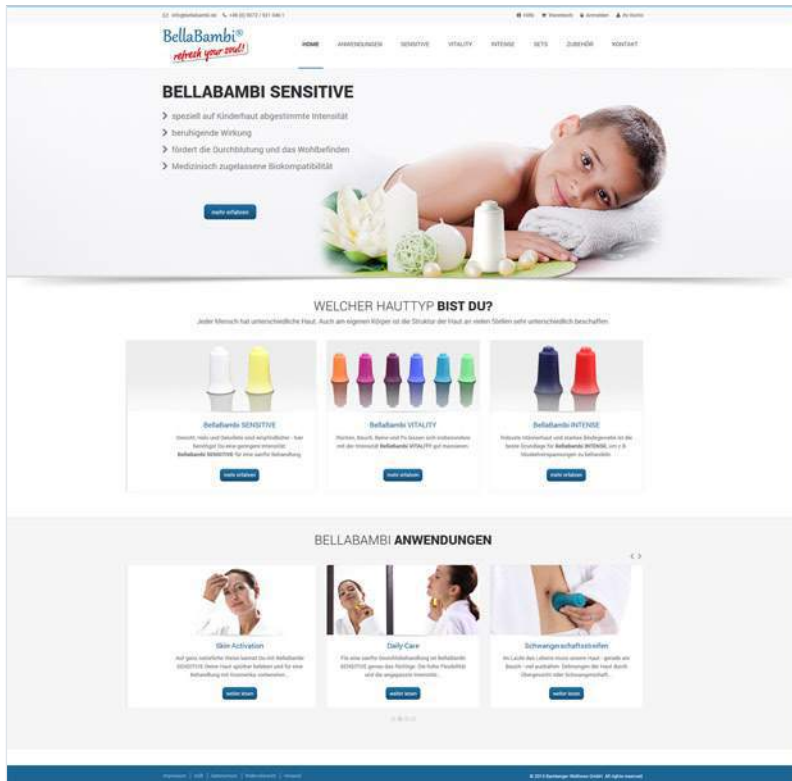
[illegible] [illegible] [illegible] Warenkorb Anmelden Zur Kasse

BellaBambi®
refresh your soul!

HOME ANWENDUNGEN SENSITIVE VITALITY INTENSE SETS ZUBEHÖR KONTAKT

BELLABAMBI SENSITIVE

speziell auf Kinderhaut abgestimmte Intensität
beruhigende Wirkung
fördert die Durchblutung und das Wohlbefinden
Medizinisch zugelassene Biokompatibilität

mehr erfahren

WELCHER HAUTTYP BIST DU?

Jeder Mensch hat unterschiedliche Haut. Auch am eigenen Körper ist die Struktur der Haut an vielen Stellen sehr unterschiedlich beschaffen.

BellaBambi SENSITIVE
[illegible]
mehr erfahren

BellaBambi VITALITY
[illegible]
mehr erfahren

BellaBambi INTENSE
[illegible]
mehr erfahren

BELLABAMBI ANWENDUNGEN

Skin Activation
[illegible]
weiter lesen

Daily Care
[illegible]
weiter lesen

Schwangerschaftsstreifen
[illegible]
weiter lesen

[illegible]
© 2015 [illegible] All rights reserved